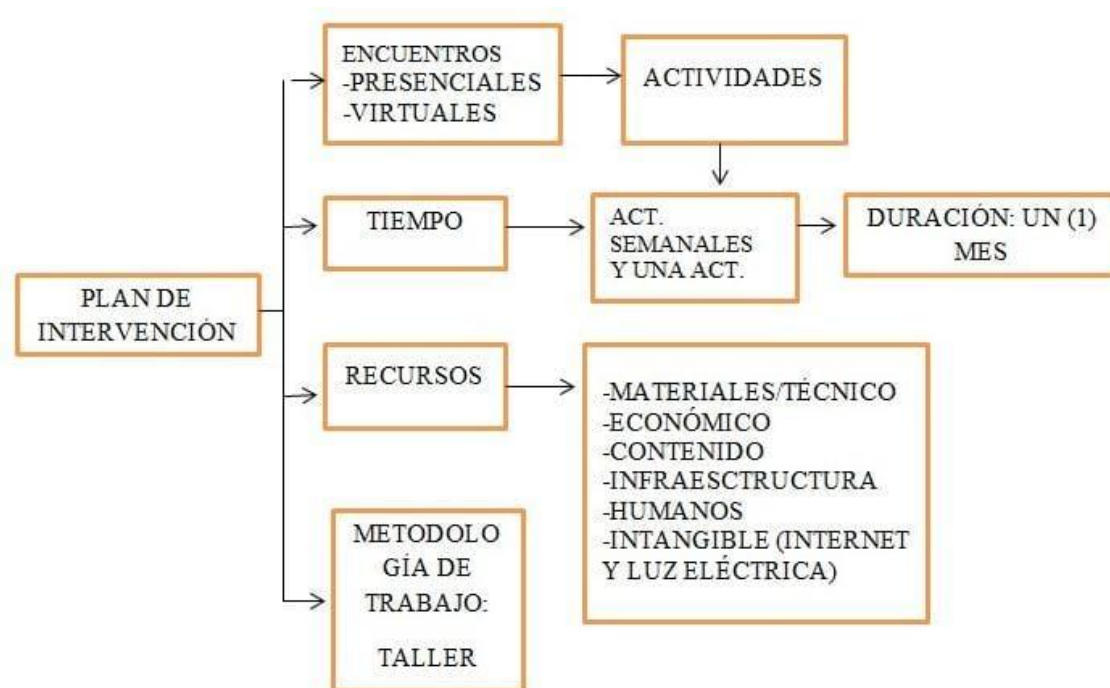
PLAN DE INTERVENCIÓN

ENCUENTROS
-PRESENCIALES
-VIRTUALES

ACTIVIDADES

TIEMPO

ACT. SEMANALES Y UNA ACT.

DURACIÓN: UN (1) MES

RECURSOS

-MATERIALES/TÉCNICO
-ECONÓMICO
-CONTENIDO
-INFRAESCTRUCTURA
-HUMANOS
-INTANGIBLE (INTERNET Y LUZ ELÉCTRICA)

METODOLOGÍA DE TRABAJO:

TALLER